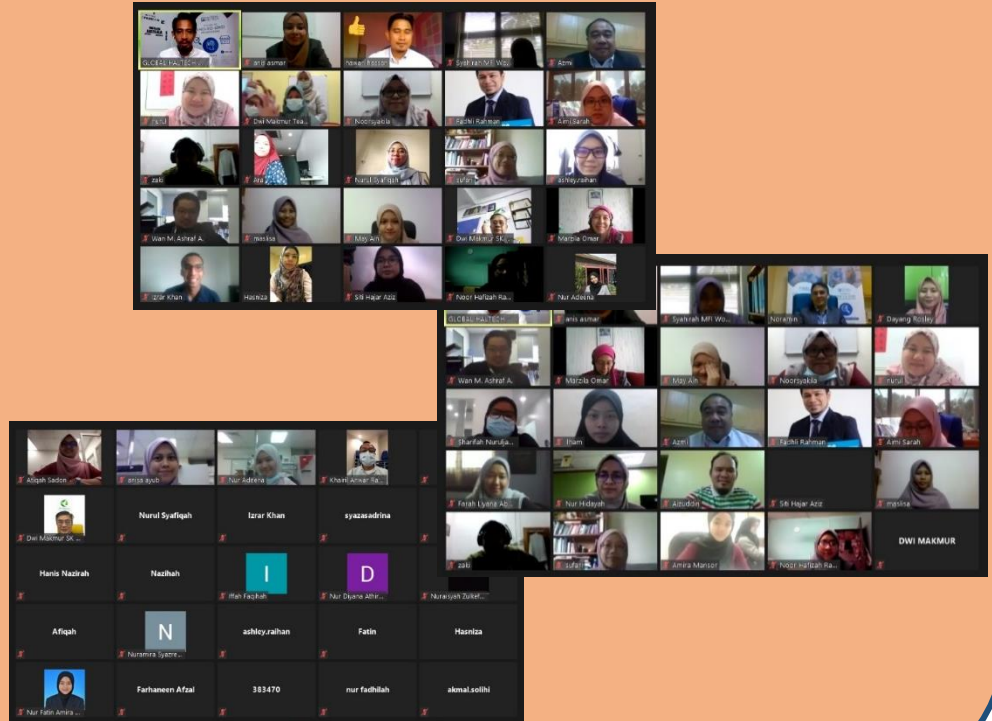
GLOBAL HALTECH
anis asmar
Nawal Rosdan
Syakirah Mfi Wo...
Azmi
nurul
Dwi Makmur Tea...
Noorsyakila
Fadhli Rahman
Aimi Sarah
zaki
Ara
Nurul Syafiqah
sufari
ashley.raihan
Wan M. Ashraf A.
maslisa
May Ain
Dwi Makmur SK...
Marziia Omar
Izrar Khan
Hasniza
Siti Hajar Aziz
Noor Hafizah Ra...
Nur Adeena

GLOBAL HALTECH
anis asmar
Syakirah Mfi Wo...
Noramin
Dayang Rosley
Wan M. Ashraf A.
Marziia Omar
May Ain
Noorsyakila
nurul
Sharifah Nurulja...
Ilham
Azmi
Fadhli Rahman
Aimi Sarah
Farah Liyana Ab...
Nur Hidayah
Aizuddin
Siti Hajar Aziz
maslisa
zaki
sufari
Amira Mansor
Noor Hafizah Ra...
DWI MAKMUR

Afiqah Sadon
anisa ayub
Nur Adeena
Khairil Anwar Ra...
Dwi Makmur SK ...
Nurul Syafiqah
Izrar Khan
syazasadrina
Hanis Nazirah
Nazihah
I
Iffah Faqihah
D
Nur Diyana Athir...
Nuraisyah Zulkef...
Afiqah
N
Nuramira Syazre...
ashley.raihan
Fatin
Hasniza
Nur Fatin Amira ...
Farhaneen Afzal
383470
nur fadhilah
akmal.solihi